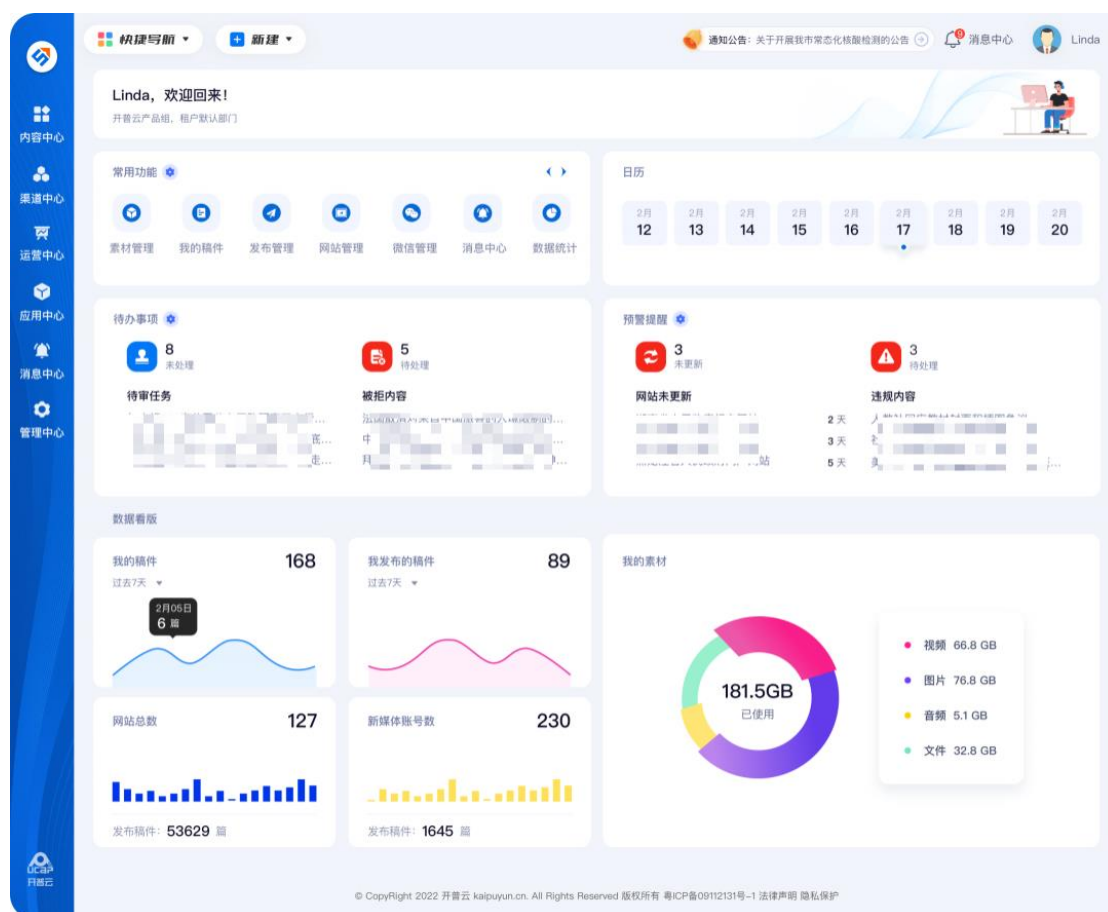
内容中心
渠道中心
运营中心
应用中心
消息中心
管理中心

快捷导航 ▾
新建 ▾

通知公告：关于开展我市常态化核酸检测的公告
消息中心
Linda

Linda，欢迎回来！
开普云产品组，租户默认部门

常用功能
素材管理
我的稿件
发布管理
网站管理
微信管理
消息中心
数据统计

日历
| 2月 | 2月 | 2月 | 2月 | 2月 | 2月 | 2月 | 2月 | 2月 |
|---|---|---|---|---|---|---|---|---|
| 12 | 13 | 14 | 15 | 16 | 17 | 18 | 19 | 20 |

待办事项
8
未处理
待审任务
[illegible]

5
待处理
被拒内容
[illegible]

预警提醒
3
未更新
网站未更新
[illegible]
2天
3天
5天

3
待处理
违规内容
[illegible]

数据看版

我的稿件
168
过去7天 ▾
2月05日
6 篇

我发布的稿件
89
过去7天 ▾

我的素材
181.5GB
已使用
视频 66.8 GB
图片 76.8 GB
音频 5.1 GB
文件 32.8 GB

网站总数
127
发布稿件： 53629 篇

新媒体账号数
230
发布稿件： 1645 篇

UCAP
开普云

© CopyRight 2022 开普云 kaipuyun.cn. All Rights Reserved 版权所有 粤ICP备09112131号-1 法律声明 隐私保护